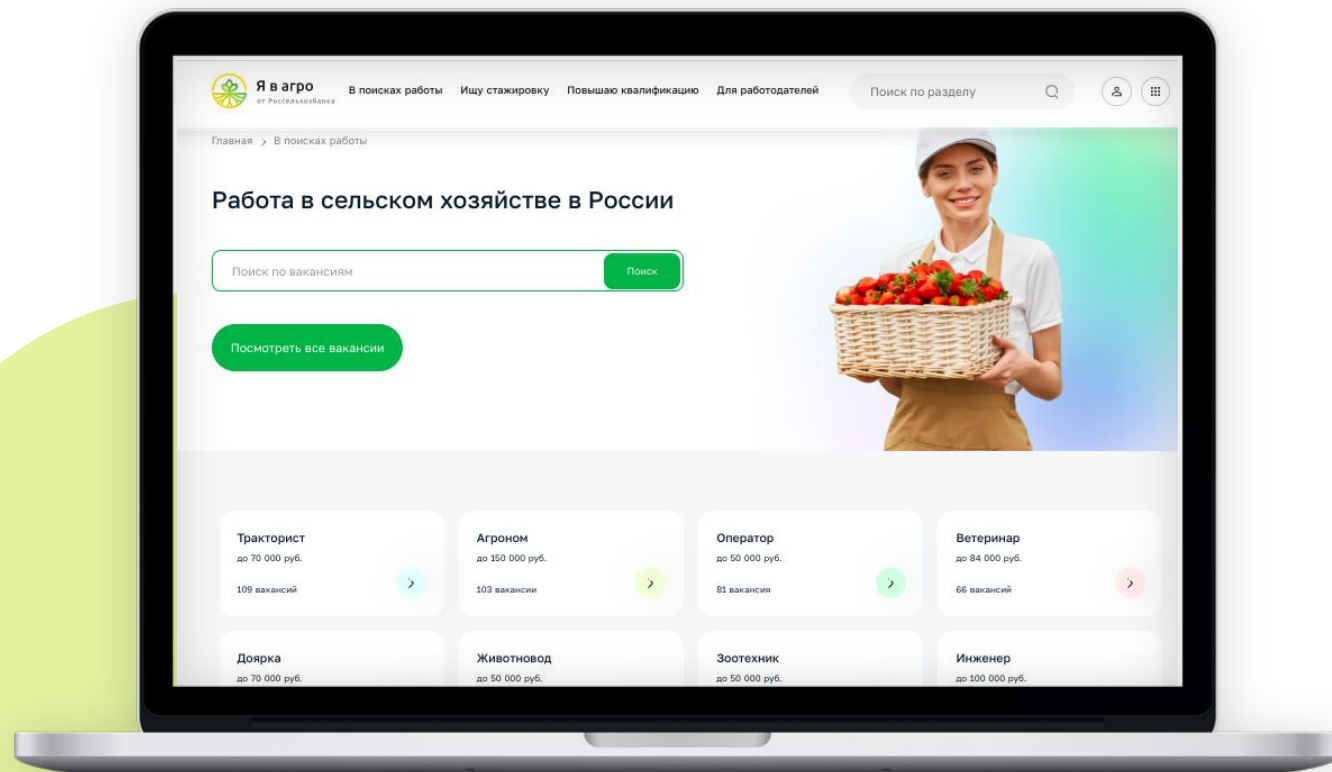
Я в агро
от Россельхозбанка

В поисках работы Ищу стажировку Повышаю квалификацию Для работодателей

Поиск по разделу

Главная > В поисках работы

Работа в сельском хозяйстве в России

Поиск по вакансиям

Поиск

Посмотреть все вакансии

Тракторист
до 70 000 руб.
109 вакансий

Агроном
до 150 000 руб.
103 вакансии

Оператор
до 50 000 руб.
81 вакансия

Ветеринар
до 84 000 руб.
66 вакансий

Доярка
до 70 000 руб.

Животновод
до 50 000 руб.

Зоотехник
до 50 000 руб.

Инженер
до 100 000 руб.